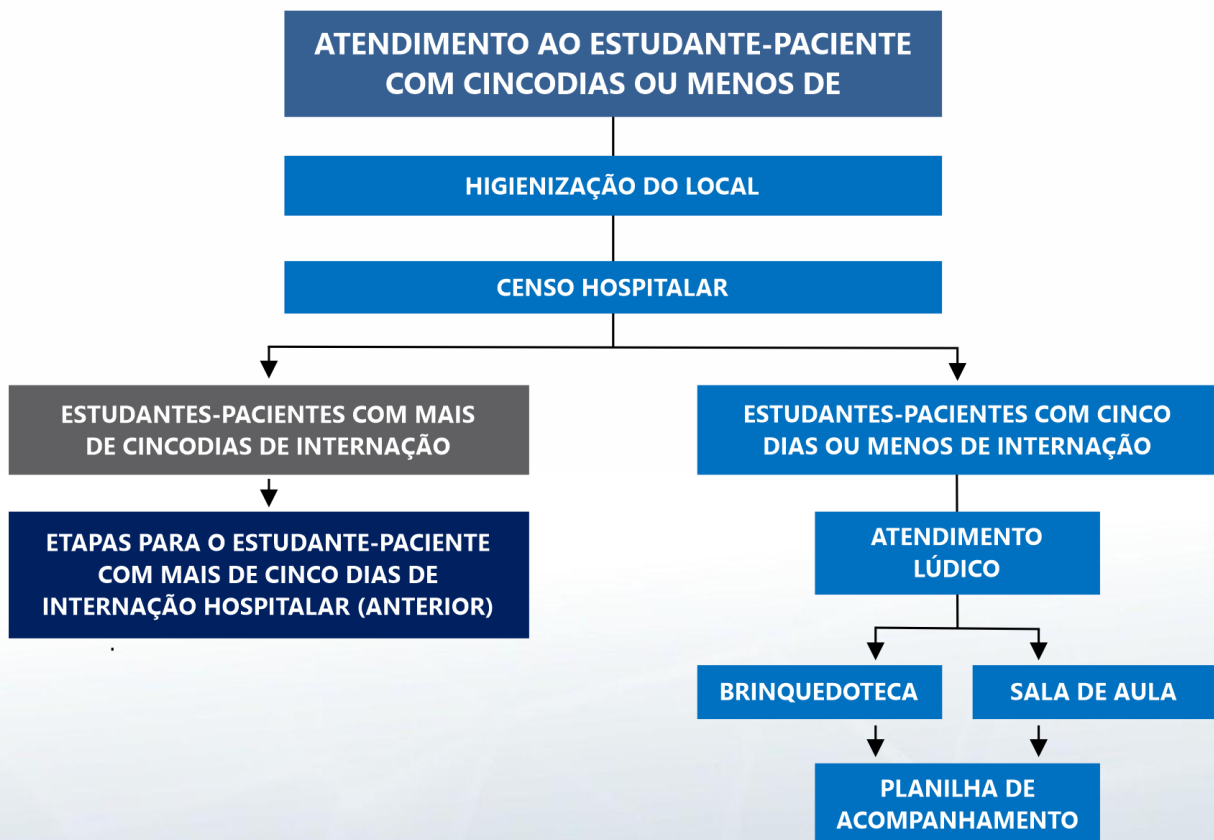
ATENDIMENTO AO ESTUDANTE-PACIENTE COM CINCODIAS OU MENOS DE

HIGIENIZAÇÃO DO LOCAL

CENSO HOSPITALAR

ESTUDANTES-PACIENTES COM MAIS DE CINCODIAS DE INTERNAÇÃO

ETAPAS PARA O ESTUDANTE-PACIENTE COM MAIS DE CINCO DIAS DE INTERNAÇÃO HOSPITALAR (ANTERIOR)

ESTUDANTES-PACIENTES COM CINCO DIAS OU MENOS DE INTERNAÇÃO

ATENDIMENTO LÚDICO

BRINQUEDOTECA

SALA DE AULA

PLANILHA DE ACOMPANHAMENTO